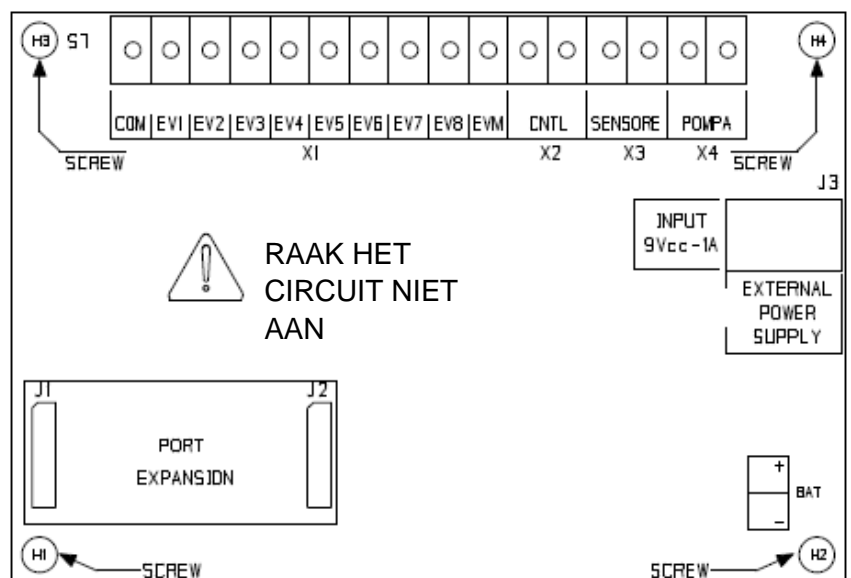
H3 S7

COM EV1 EV2 EV3 EV4 EV5 EV6 EV7 EV8 EVM CNTL SENSORE POMPA

X1 X2 X3 X4

SCREW

H4

SCREW

J3

INPUT 9Vcc-1A

EXTERNAL POWER SUPPLY

RAAK HET CIRCUIT NIET AAN

J1 J2

PORT EXPANSIDN

+ BAT −

H1 SCREW

SCREW H2